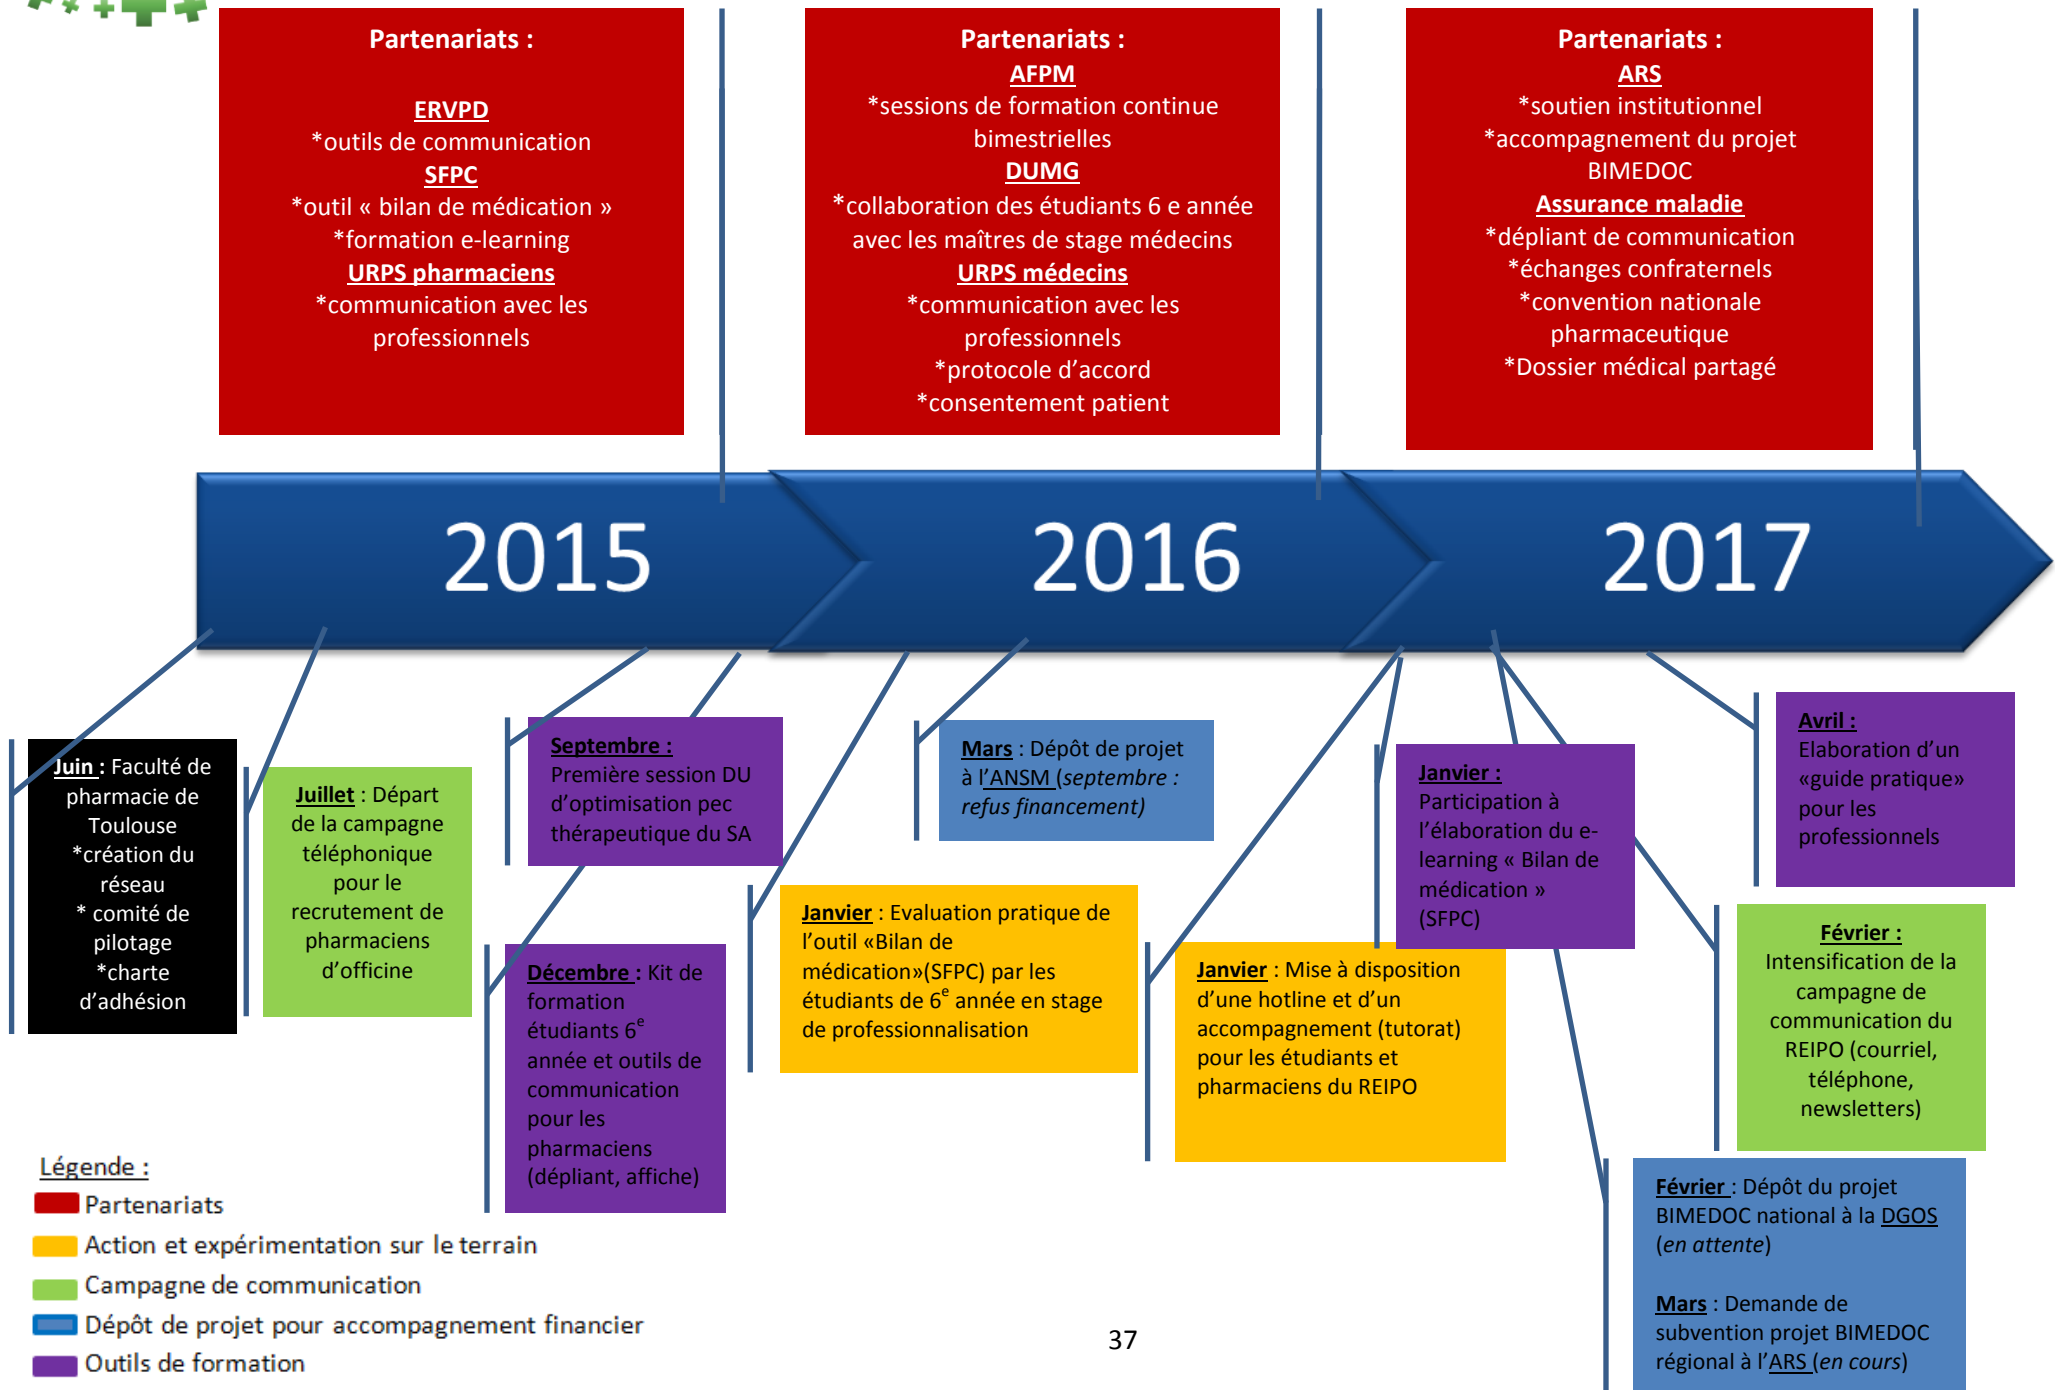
Partenariats :

ERVPD
*outils de communication
SFPC
*outil « bilan de médication »
*formation e-learning
URPS pharmaciens
*communication avec les professionnels

Partenariats :
AFPM
*sessions de formation continue bimestrielles
DUMG
*collaboration des étudiants 6 e année avec les maîtres de stage médecins
URPS médecins
*communication avec les professionnels
*protocole d'accord
*consentement patient

Partenariats :
ARS
*soutien institutionnel
*accompagnement du projet BIMEDOC
Assurance maladie
*dépliant de communication
*échanges confraternels
*convention nationale pharmaceutique
*Dossier médical partagé

2015

2016

2017

Juin : Faculté de pharmacie de Toulouse
*création du réseau
* comité de pilotage
*charte d'adhésion

Juillet : Départ de la campagne téléphonique pour le recrutement de pharmaciens d'officine

Septembre : Première session DU d'optimisation pec thérapeutique du SA

Décembre : Kit de formation étudiants 6$^{e}$ année et outils de communication pour les pharmaciens (dépliant, affiche)

Mars : Dépôt de projet à l'ANSM (septembre : refus financement)

Janvier : Evaluation pratique de l'outil «Bilan de médication»(SFPC) par les étudiants de 6$^{e}$ année en stage de professionnalisation

Janvier : Participation à l'élaboration du e-learning « Bilan de médication » (SFPC)

Janvier : Mise à disposition d'une hotline et d'un accompagnement (tutorat) pour les étudiants et pharmaciens du REIPO

Avril : Elaboration d'un «guide pratique» pour les professionnels

Février : Intensification de la campagne de communication du REIPO (courriel, téléphone, newsletters)

Février : Dépôt du projet BIMEDOC national à la DGOS (en attente)

Mars : Demande de subvention projet BIMEDOC régional à l'ARS (en cours)

Légende :
Partenariats
Action et expérimentation sur le terrain
Campagne de communication
Dépôt de projet pour accompagnement financier
Outils de formation

37